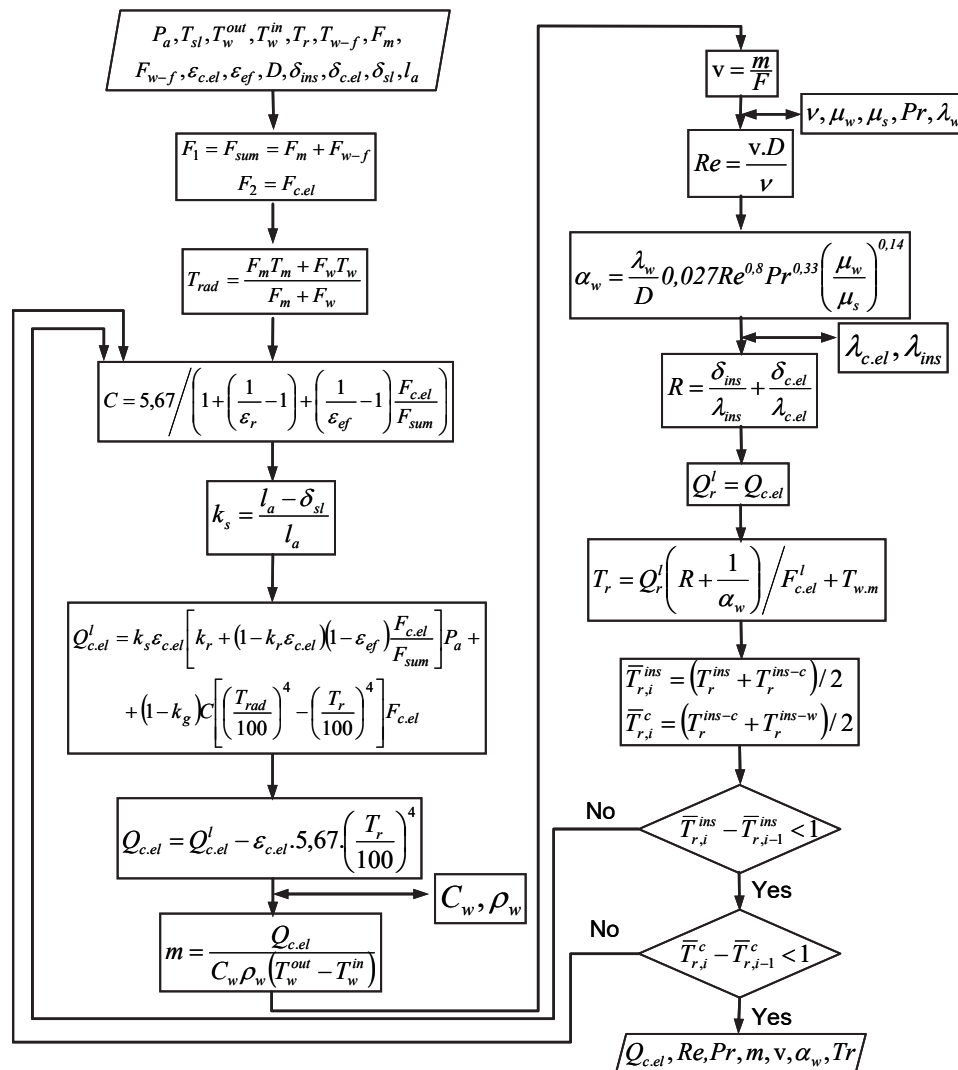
$P_a, T_{sl}, T_w^{out}, T_w^{in}, T_r, T_{w-f}, F_m,$
$F_{w-f}, \varepsilon_{c.el}, \varepsilon_{ef}, D, \delta_{ins}, \delta_{c.el}, \delta_{sl}, l_a$

$F_1 = F_{sum} = F_m + F_{w-f}$
$F_2 = F_{c.el}$

$T_{rad} = \frac{F_m T_m + F_w T_w}{F_m + F_w}$

$C = 5{,}67 \Big/ \left(1 + \left(\frac{1}{\varepsilon_r} - 1\right) + \left(\frac{1}{\varepsilon_{ef}} - 1\right)\frac{F_{c.el}}{F_{sum}}\right)$

$k_s = \frac{l_a - \delta_{sl}}{l_a}$

$Q_{c.el}^l = k_s \varepsilon_{c.el}\left[k_r + (1 - k_r \varepsilon_{c.el})(1 - \varepsilon_{ef})\frac{F_{c.el}}{F_{sum}}\right]P_a +$
$+ (1 - k_g)C\left[\left(\frac{T_{rad}}{100}\right)^4 - \left(\frac{T_r}{100}\right)^4\right]F_{c.el}$

$Q_{c.el} = Q_{c.el}^l - \varepsilon_{c.el}.5{,}67.\left(\frac{T_r}{100}\right)^4$

$C_w, \rho_w$

$m = \frac{Q_{c.el}}{C_w \rho_w (T_w^{out} - T_w^{in})}$

$v = \frac{m}{F}$

$\nu, \mu_w, \mu_s, Pr, \lambda_w$

$Re = \frac{v.D}{\nu}$

$\alpha_w = \frac{\lambda_w}{D} 0{,}027 Re^{0{,}8} Pr^{0{,}33}\left(\frac{\mu_w}{\mu_s}\right)^{0{,}14}$

$\lambda_{c.el}, \lambda_{ins}$

$R = \frac{\delta_{ins}}{\lambda_{ins}} + \frac{\delta_{c.el}}{\lambda_{c.el}}$

$Q_r^l = Q_{c.el}$

$T_r = Q_r^l\left(R + \frac{1}{\alpha_w}\right)\Big/ F_{c.el}^l + T_{w.m}$

$\overline{T}_{r,i}^{ins} = \left(T_r^{ins} + T_r^{ins-c}\right)/2$
$\overline{T}_{r,i}^{c} = \left(T_r^{ins-c} + T_r^{ins-w}\right)/2$

No

$\overline{T}_{r,i}^{ins} - \overline{T}_{r,i-1}^{ins} < 1$

Yes

No

$\overline{T}_{r,i}^{c} - \overline{T}_{r,i-1}^{c} < 1$

Yes

$Q_{c.el}, Re, Pr, m, v, \alpha_w, Tr$